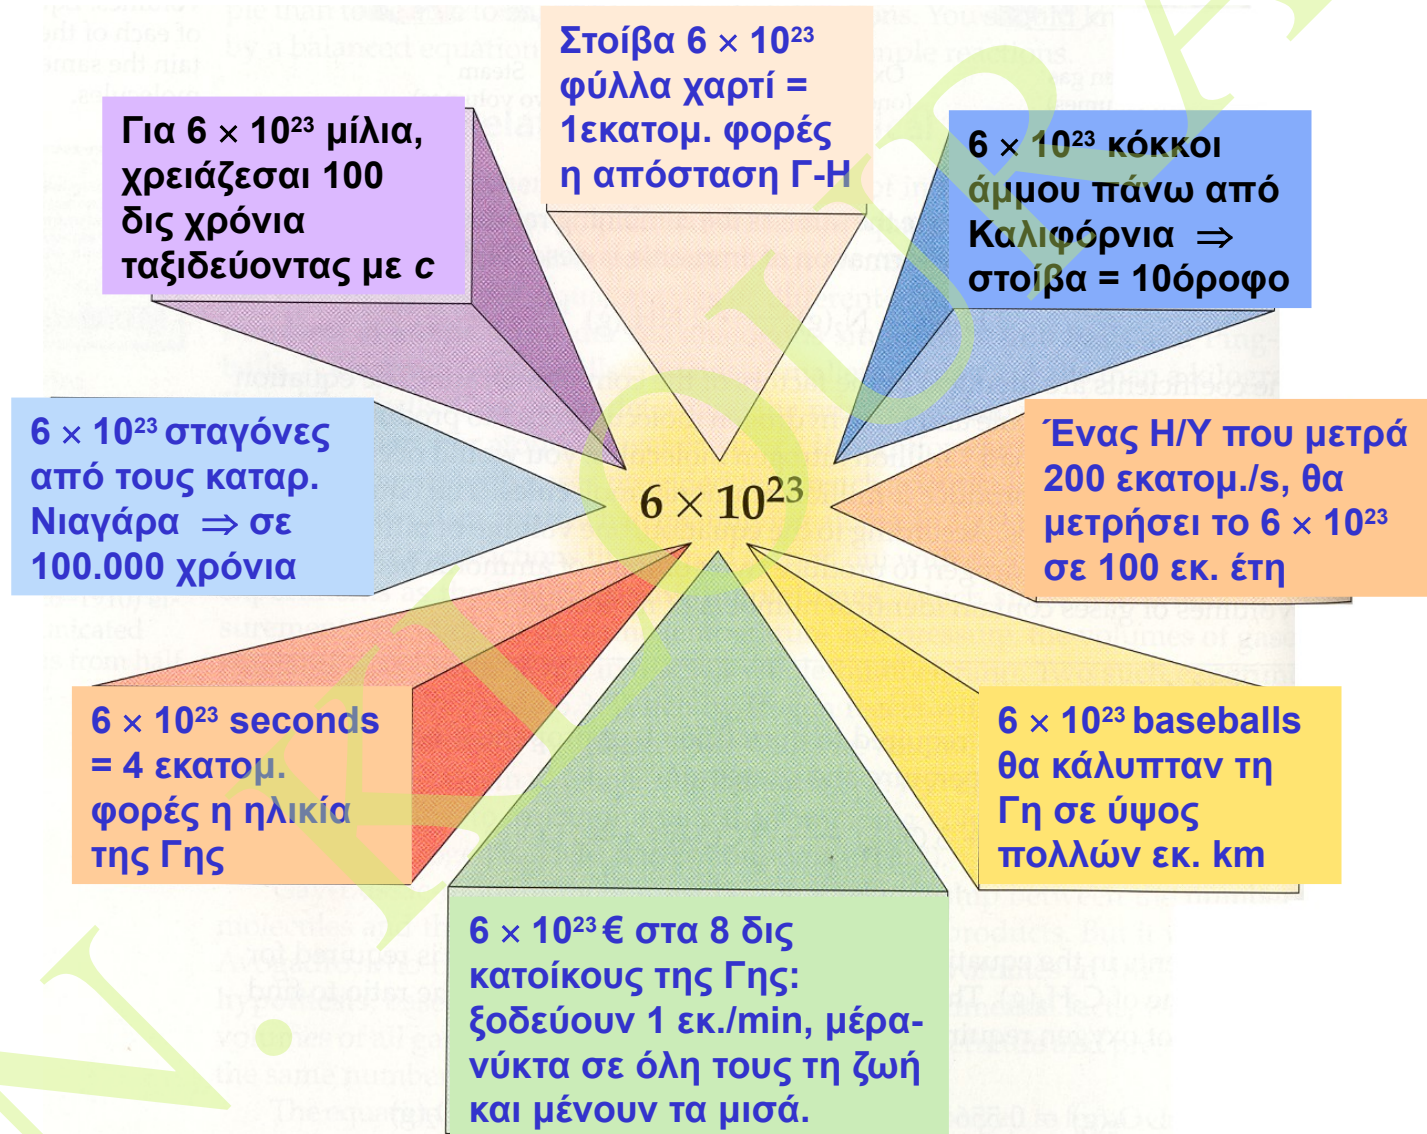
Για $6 \times 10^{23}$ μίλια, χρειάζεσαι 100 δις χρόνια ταξιδεύοντας με c

Στοίβα $6 \times 10^{23}$ φύλλα χαρτί = 1εκατομ. φορές η απόσταση Γ-Η

$6 \times 10^{23}$ κόκκοι άμμου πάνω από Καλιφόρνια ⇒ στοίβα = 10όροφο

$6 \times 10^{23}$ σταγόνες από τους καταρ. Νιαγάρα ⇒ σε 100.000 χρόνια

$6 \times 10^{23}$

Ένας Η/Υ που μετρά 200 εκατομ./s, θα μετρήσει το $6 \times 10^{23}$ σε 100 εκ. έτη

$6 \times 10^{23}$ seconds = 4 εκατομ. φορές η ηλικία της Γης

$6 \times 10^{23}$ baseballs θα κάλυπταν τη Γη σε ύψος πολλών εκ. km

$6 \times 10^{23}$€ στα 8 δις κατοίκους της Γης: ξοδεύουν 1 εκ./min, μέρα-νύκτα σε όλη τους τη ζωή και μένουν τα μισά.